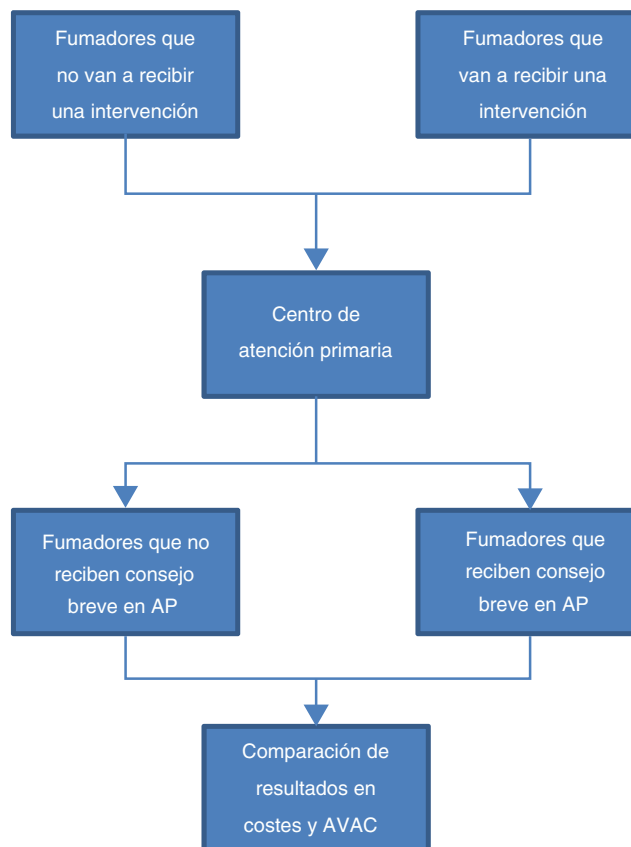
Fumadores que no van a recibir una intervención

Fumadores que van a recibir una intervención

Centro de atención primaria

Fumadores que no reciben consejo breve en AP

Fumadores que reciben consejo breve en AP

Comparación de resultados en costes y AVAC